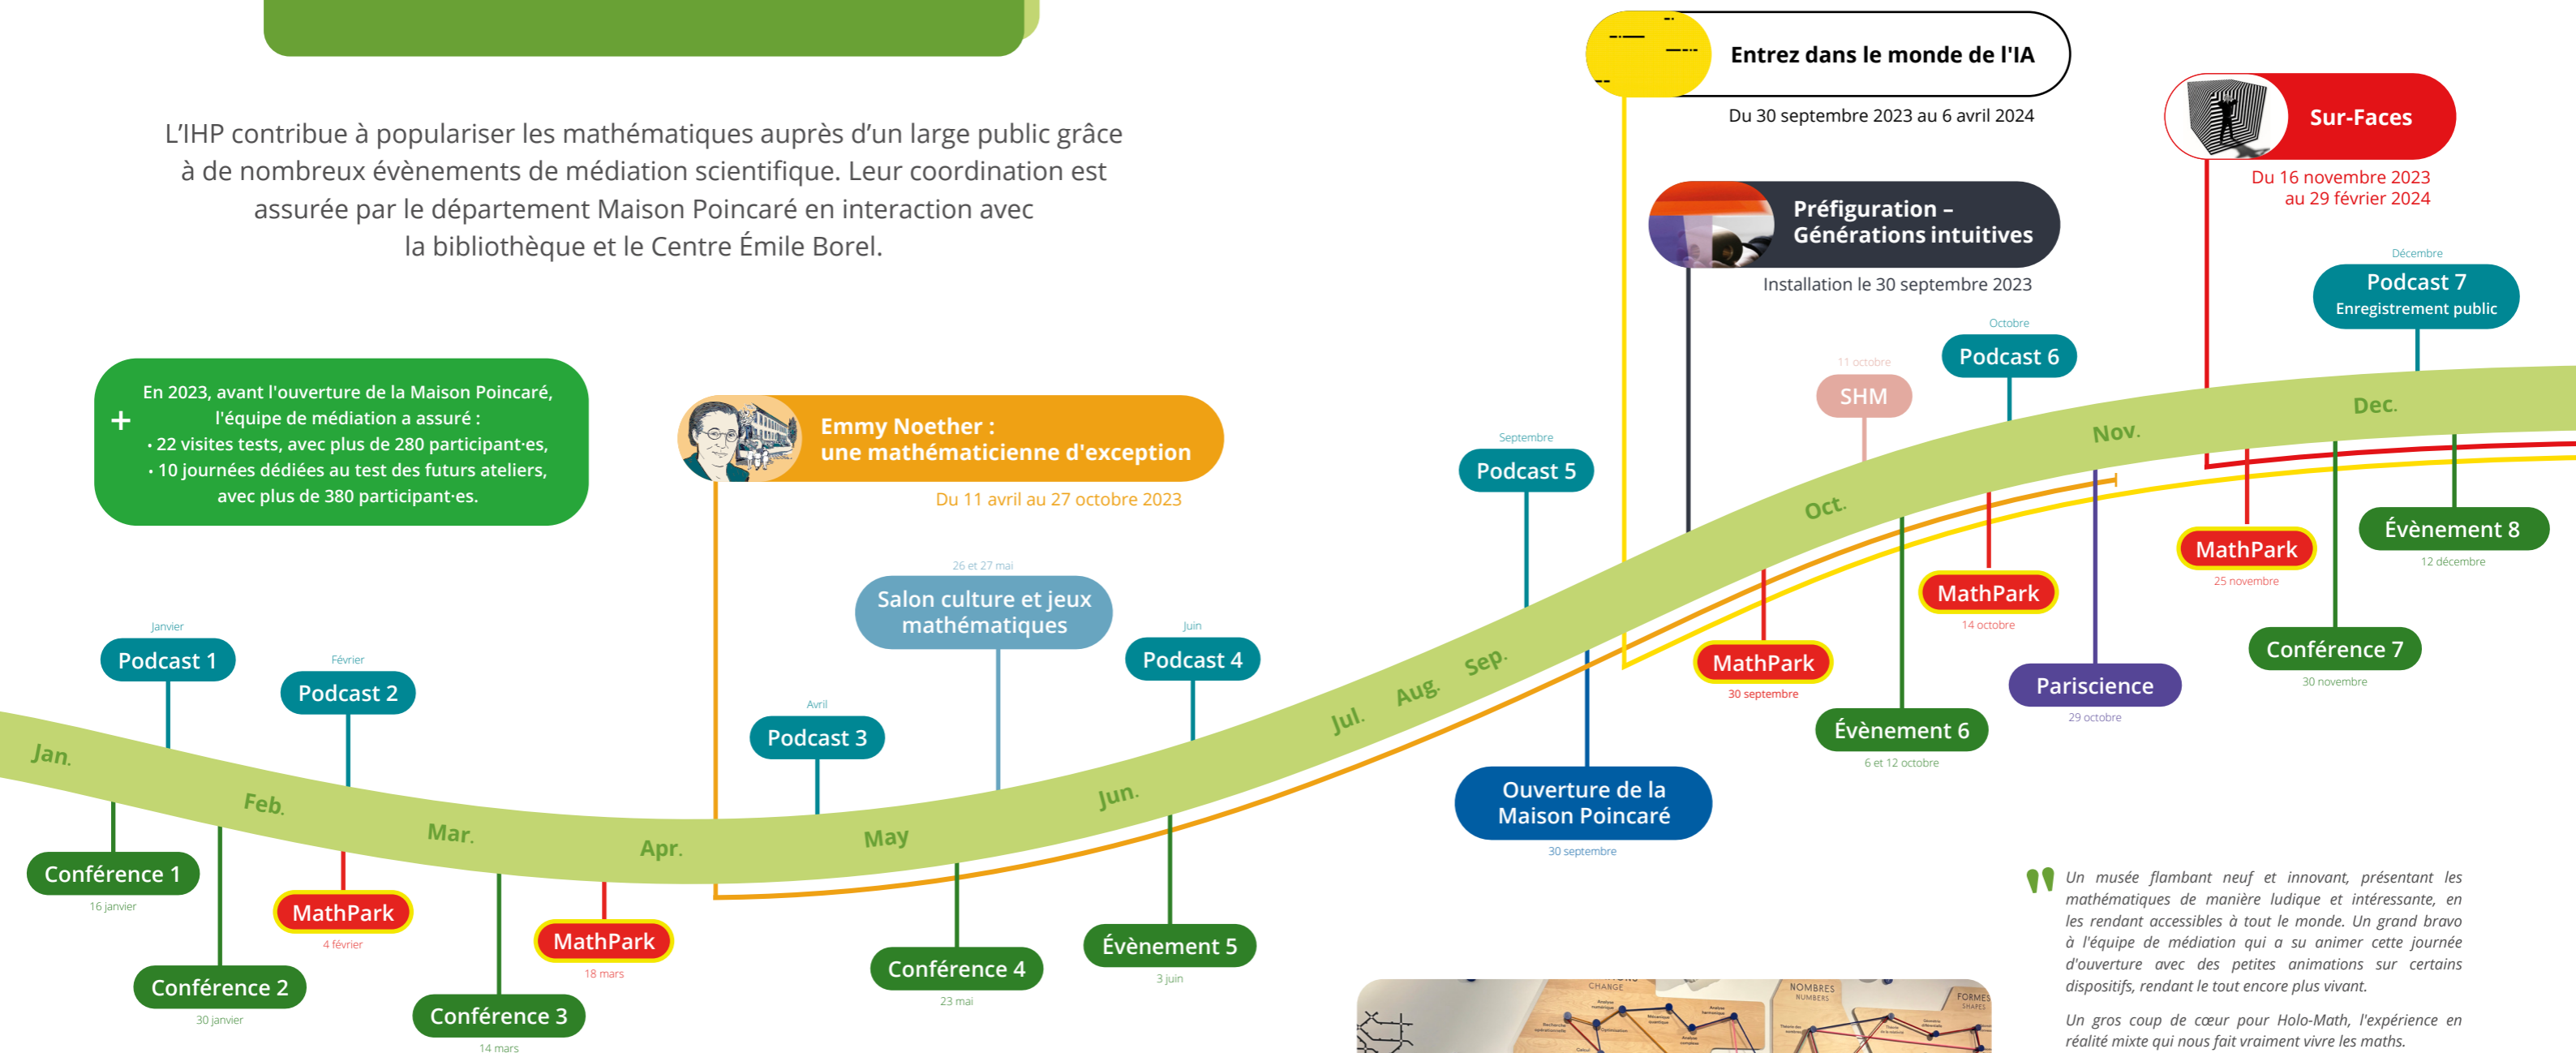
L'IHP contribue à populariser les mathématiques auprès d'un large public grâce à de nombreux évènements de médiation scientifique. Leur coordination est assurée par le département Maison Poincaré en interaction avec la bibliothèque et le Centre Émile Borel.

+ En 2023, avant l'ouverture de la Maison Poincaré, l'équipe de médiation a assuré :
• 22 visites tests, avec plus de 280 participant·es,
• 10 journées dédiées au test des futurs ateliers, avec plus de 380 participant·es.

Entrez dans le monde de l'IA
Du 30 septembre 2023 au 6 avril 2024

Sur-Faces
Du 16 novembre 2023 au 29 février 2024

Préfiguration – Générations intuitives
Installation le 30 septembre 2023

Emmy Noether : une mathématicienne d'exception
Du 11 avril au 27 octobre 2023

Janvier
Podcast 1

Février
Podcast 2

Avril
Podcast 3

26 et 27 mai
Salon culture et jeux mathématiques

Juin
Podcast 4

Septembre
Podcast 5

11 octobre
SHM

Octobre
Podcast 6

Décembre
Podcast 7
Enregistrement public

Jan. Feb. Mar. Apr. May Jun. Jul. Aug. Sep. Oct. Nov. Dec.

Conférence 1
16 janvier

Conférence 2
30 janvier

MathPark
4 février

Conférence 3
14 mars

MathPark
18 mars

Conférence 4
23 mai

Évènement 5
3 juin

Ouverture de la Maison Poincaré
30 septembre

MathPark
30 septembre

Évènement 6
6 et 12 octobre

MathPark
14 octobre

Pariscience
29 octobre

MathPark
25 novembre

Conférence 7
30 novembre

Évènement 8
12 décembre

Un musée flambant neuf et innovant, présentant les mathématiques de manière ludique et intéressante, en les rendant accessibles à tout le monde. Un grand bravo à l'équipe de médiation qui a su animer cette journée d'ouverture avec des petites animations sur certains dispositifs, rendant le tout encore plus vivant.

Un gros coup de cœur pour Holo-Math, l'expérience en réalité mixte qui nous fait vraiment vivre les maths.

CHANGE
NOMBRES NUMBERS
FORMES SHAPES